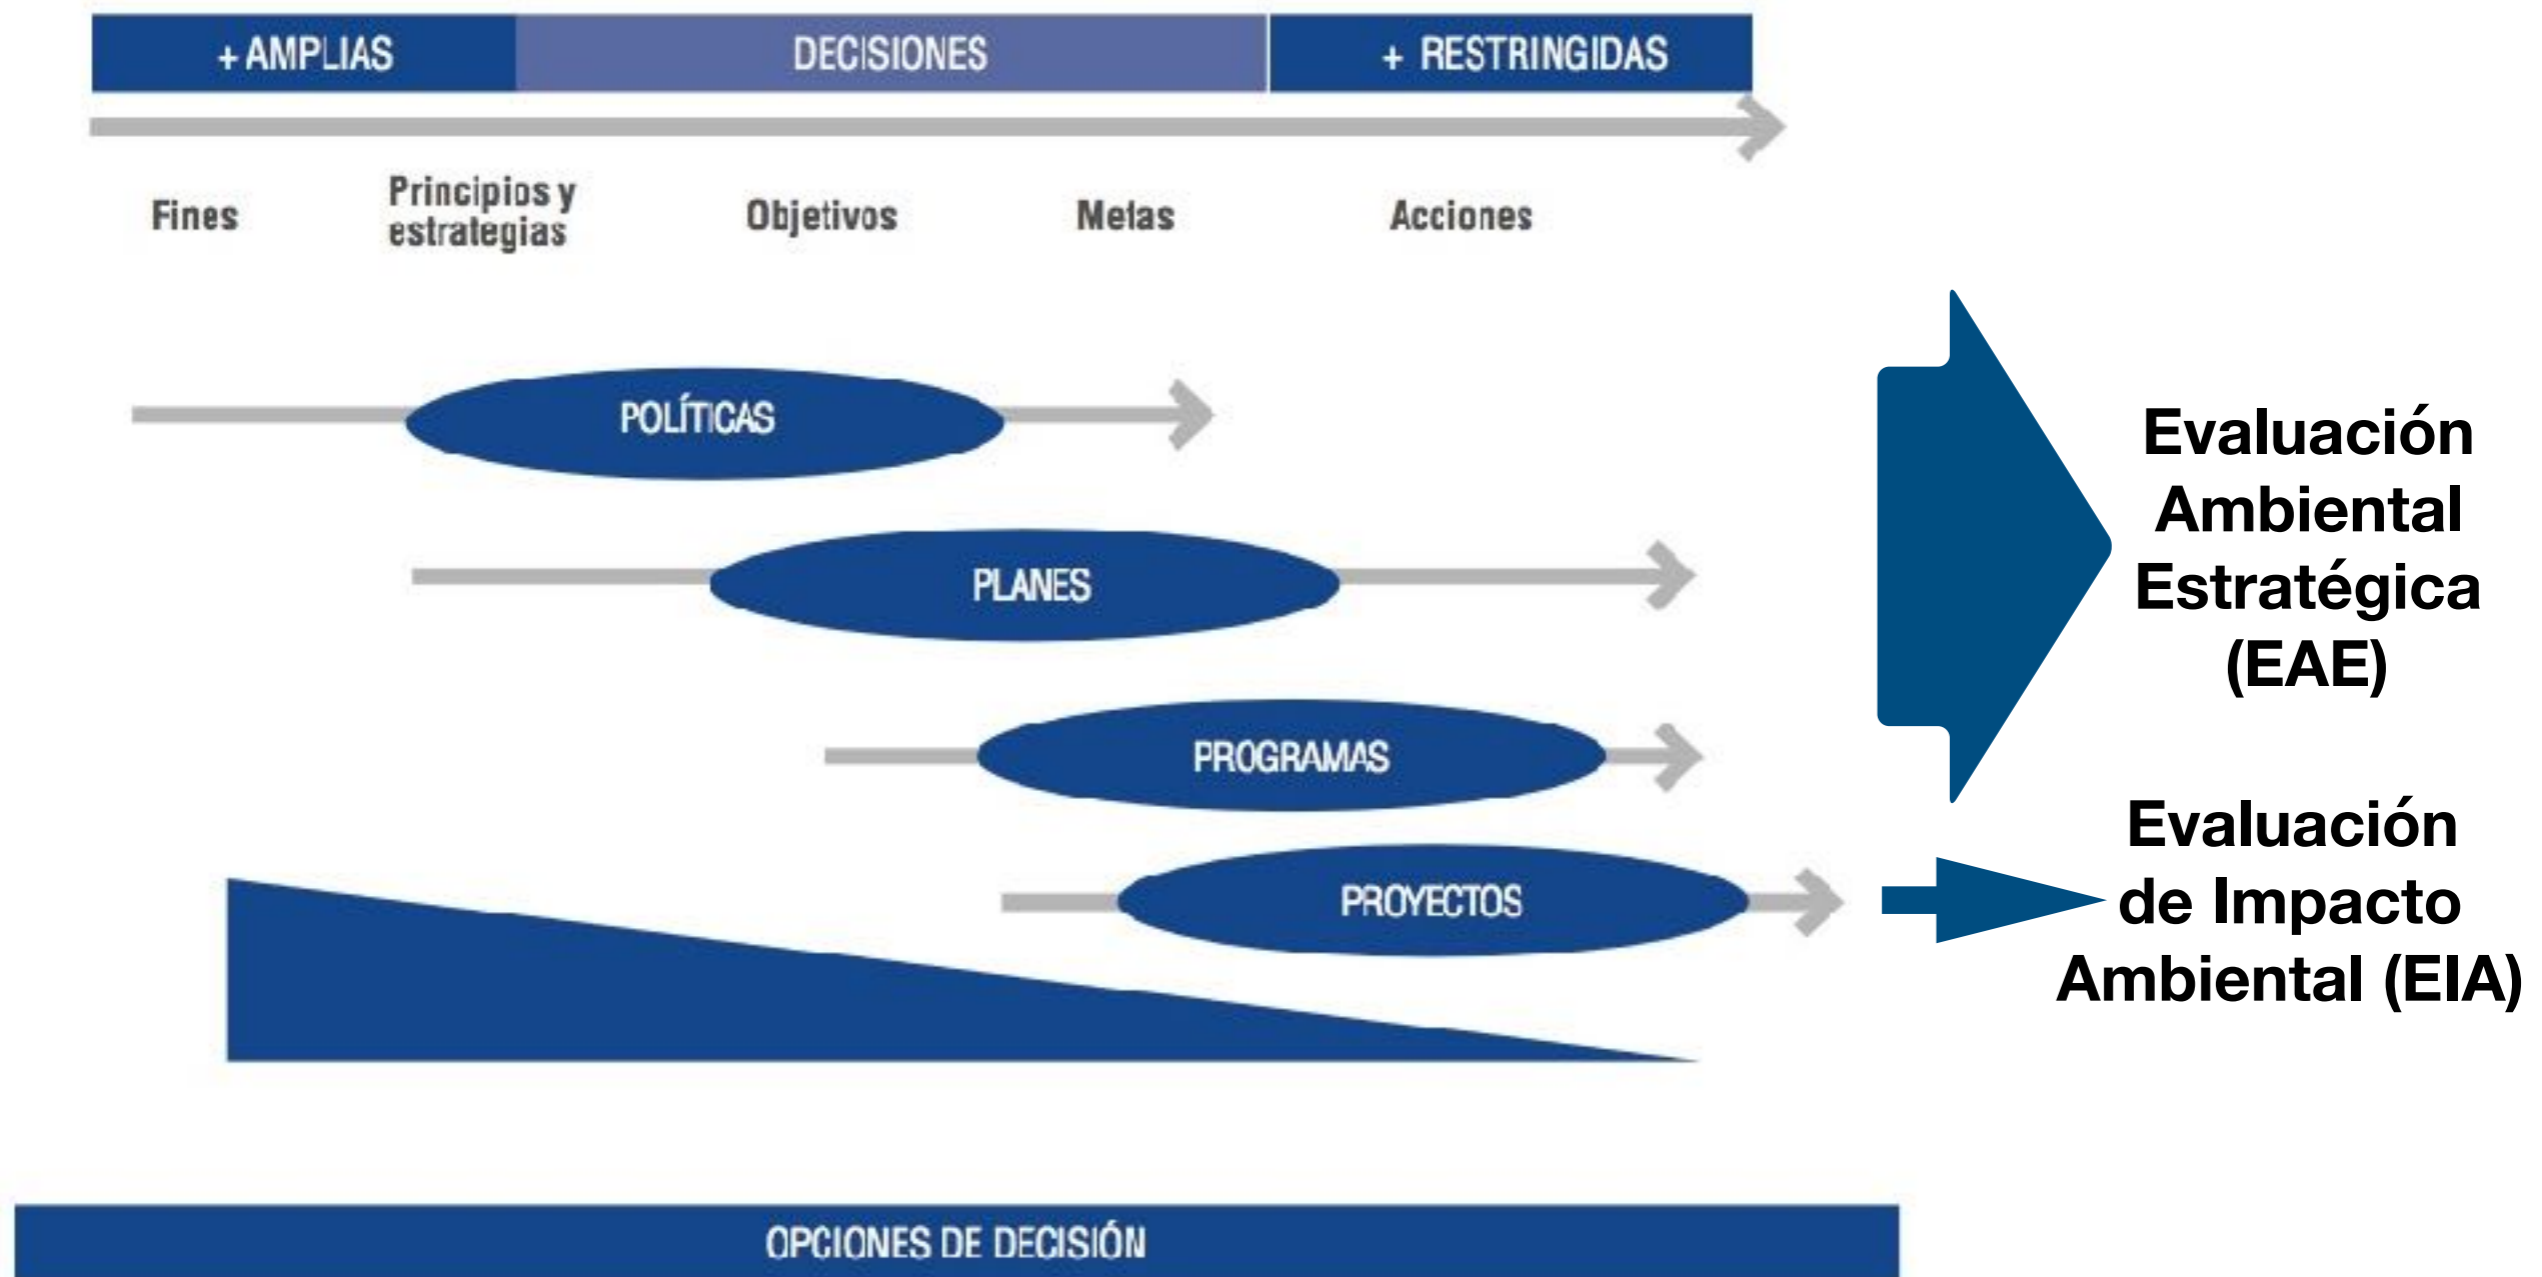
+ AMPLIAS
DECISIONES
+ RESTRINGIDAS

Fines
Principios y estrategias
Objetivos
Metas
Acciones

POLÍTICAS
PLANES
PROGRAMAS
PROYECTOS

Evaluación Ambiental Estratégica (EAE)

Evaluación de Impacto Ambiental (EIA)

OPCIONES DE DECISIÓN